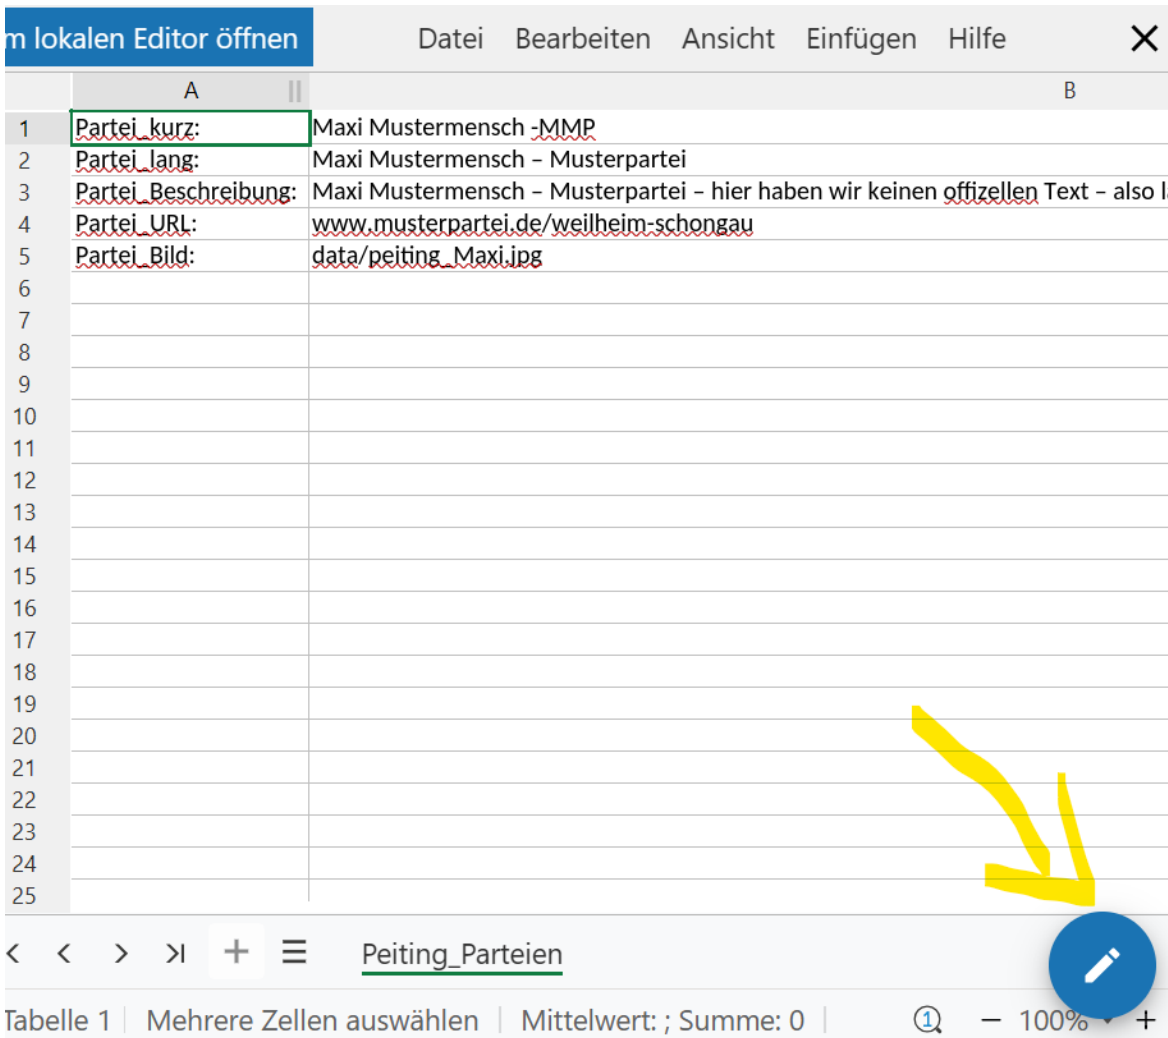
m lokalen Editor öffnen Datei Bearbeiten Ansicht Einfügen Hilfe

| | A | B |
|---|---|---|
| 1 | Partei_kurz: | Maxi Mustermensch -MMP |
| 2 | Partei_lang: | Maxi Mustermensch – Musterpartei |
| 3 | Partei_Beschreibung: | Maxi Mustermensch – Musterpartei – hier haben wir keinen offizellen Text – also l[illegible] |
| 4 | Partei_URL: | www.musterpartei.de/weilheim-schongau |
| 5 | Partei_Bild: | data/peiting_Maxi.jpg |
| 6 | | |
| 7 | | |
| 8 | | |
| 9 | | |
| 10 | | |
| 11 | | |
| 12 | | |
| 13 | | |
| 14 | | |
| 15 | | |
| 16 | | |
| 17 | | |
| 18 | | |
| 19 | | |
| 20 | | |
| 21 | | |
| 22 | | |
| 23 | | |
| 24 | | |
| 25 | | |

Peiting_Parteien

Tabelle 1 | Mehrere Zellen auswählen | Mittelwert: ; Summe: 0 | − 100% +